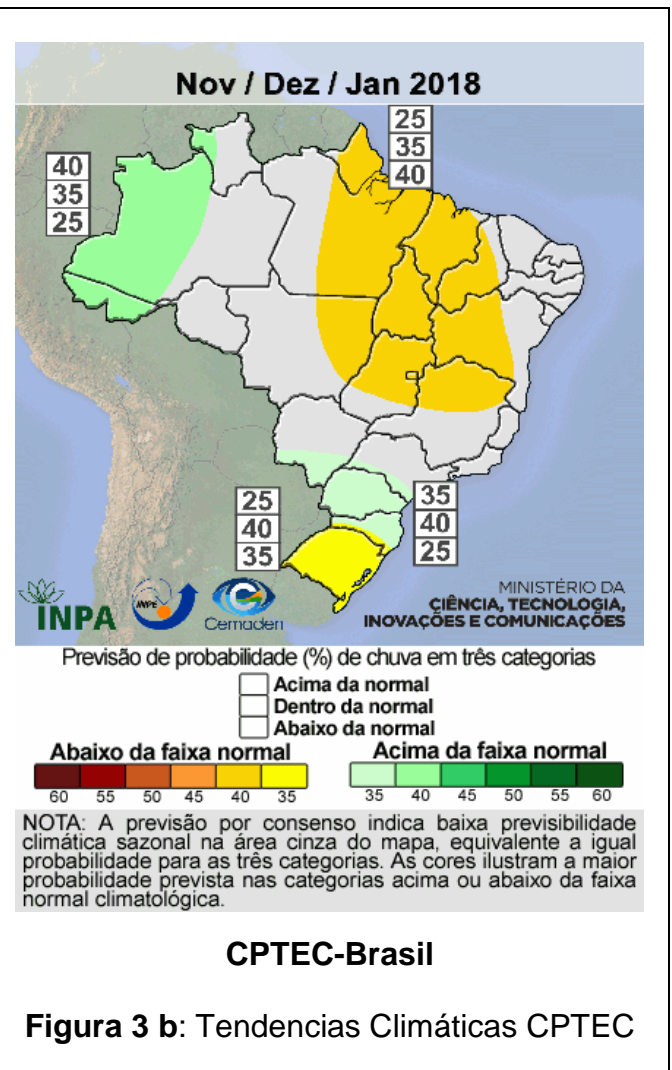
Nov / Dez / Jan 2018

25
35
40

40
35
25

25
40
35

35
40
25

INPA

INPE

Cemaden

MINISTÉRIO DA
CIÊNCIA, TECNOLOGIA,
INOVAÇÕES E COMUNICAÇÕES

Previsão de probabilidade (%) de chuva em três categorias
Acima da normal
Dentro da normal
Abaixo da normal

Abaixo da faixa normal
60 55 50 45 40 35

Acima da faixa normal
35 40 45 50 55 60

NOTA: A previsão por consenso indica baixa previsibilidade climática sazonal na área cinza do mapa, equivalente a igual probabilidade para as três categorias. As cores ilustram a maior probabilidade prevista nas categorias acima ou abaixo da faixa normal climatológica.

CPTEC-Brasil

Figura 3 b: Tendencias Climáticas CPTEC